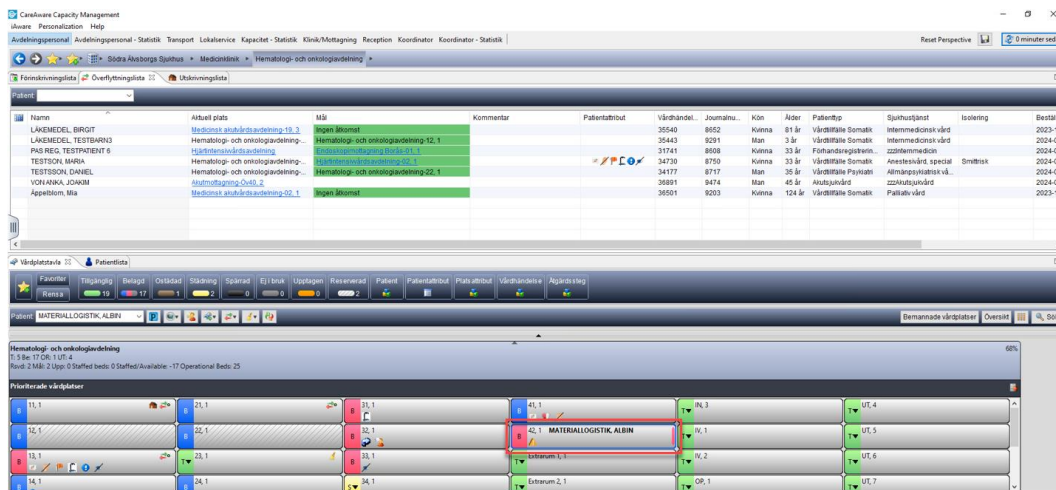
CareAware Capacity Management
iAware Personalization Help
Avdelningspersonal Avdelningspersonal - Statistik Transport Lokalservice Kapacitet - Statistik Klinik/Mottagning Reception Koordinator Koordinator - Statistik
Reset Perspective 0 minuter sed
Södra Älvsborgs Sjukhus ▸ Medicinklinik ▸ Hematologi- och onkologiavdelning ▸
Förinskrivningslista Överflyttningslista Utskrivningslista
Patient

| Namn | Aktuell plats | Mål | Kommentar | Patientattribut | Vårdhändel... | Journalnu... | Kön | Ålder | Patienttyp | Sjukhustjänst | Isolering | Beställ |
|---|---|---|---|---|---|---|---|---|---|---|---|---|
| LÄKEMEDEL, BIRGIT | Medicinsk akutvårdsavdelning-19, 3 | Ingen åtkomst | | | 35540 | 8652 | Kvinna | 81 år | Vårdtillfälle Somatik | Internmedicinsk vård | | 2023-1 |
| LÄKEMEDEL, TESTBARN3 | Hematologi- och onkologiavdelning-... | Hematologi- och onkologiavdelning-12, 1 | | | 35443 | 9291 | Man | 3 år | Vårdtillfälle Somatik | Internmedicinsk vård | | 2024-0 |
| PAS REG, TESTPATIENT 6 | Hjärtintensivvårdsavdelning | Endoskopimottagning Borås-01, 1 | | | 31741 | 8608 | Kvinna | 33 år | Förhandsregistrerin... | zzzIntemmedicin | | 2024-0 |
| TESTSON, MARIA | Hematologi- och onkologiavdelning-... | Hjärtintensivvårdsavdelning-02, 1 | | | 34730 | 8750 | Kvinna | 33 år | Vårdtillfälle Somatik | Anestesivård, special | Smittrisk | 2024-0 |
| TESTSON, DANIEL | Hematologi- och onkologiavdelning-... | Hematologi- och onkologiavdelning-22, 1 | | | 34177 | 8717 | Man | 35 år | Vårdtillfälle Psykiatri | Allmänpsykiatrisk vå... | | 2024-0 |
| VONANKA, JOAKIM | Akutmottagning-Öv49, 2 | | | | 36891 | 9474 | Man | 45 år | Akutsjukvård | zzzAkutsjukvård | | 2024-0 |
| Appelblom, Mia | Medicinsk akutvårdsavdelning-02, 1 | Ingen åtkomst | | | 36501 | 9203 | Kvinna | 124 år | Vårdtillfälle Somatik | Palliativ vård | | 2023-1 |

Vårdplatstavla Patientlista
Favoriter Rensa Tillgänglig 19 Belagd 17 Ostädad 1 Städning 2 Spärrad 0 Ej i bruk 0 Upptagen 0 Reserverad 2 Patient Patientattribut Platsattribut Vårdhändelse Åtgärdssteg
Patient: MATERIALLOGISTIK, ALBIN
Bemannade vårdplatser Översikt Sö
Hematologi- och onkologiavdelning
T: 5 Be: 17 OR: 1 UT: 4
Rsvd: 2 Mål: 2 Upp: 0 Staffed beds: 0 Staffed/Available: -17 Operational Beds: 25
68%
Prioriterade vårdplatser
11, 1 | 21, 1 | 31, 1 | 41, 1 | IN, 3 | UT, 4
12, 1 | 22, 1 | 32, 1 | 42, 1 MATERIALLOGISTIK, ALBIN | IV, 1 | UT, 5
13, 1 | 23, 1 | 33, 1 | Extrarum 1, 1 | IV, 2 | UT, 6
14, 1 | 24, 1 | 34, 1 | Extrarum 2, 1 | OP, 1 | UT, 7